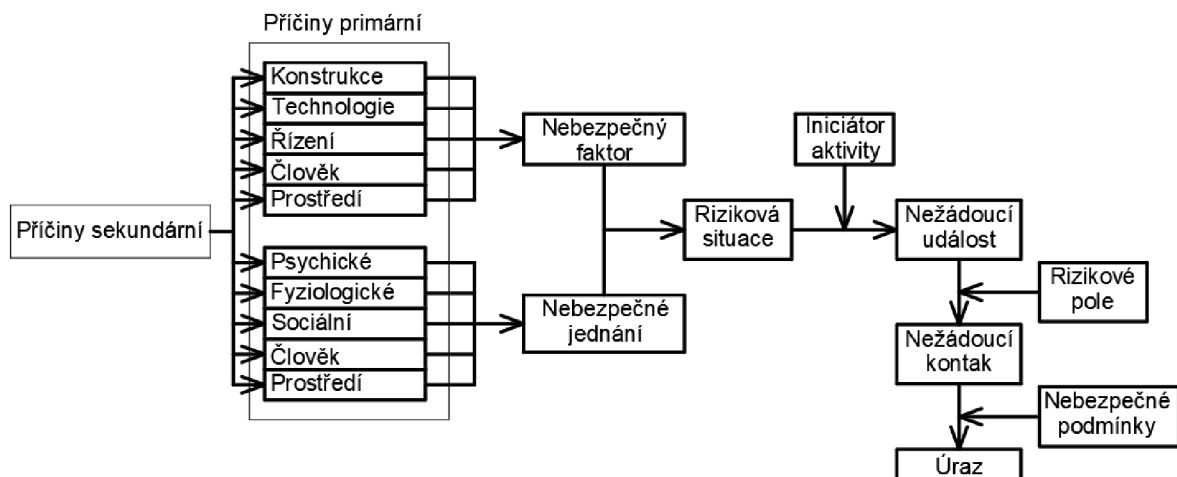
Příčiny primární

Příčiny sekundární

Konstrukce
Technologie
Řízení
Člověk
Prostředí

Psychické
Fyziologické
Sociální
Člověk
Prostředí

Nebezpečný faktor

Nebezpečné jednání

Riziková situace

Iniciátor aktivity

Nežádoucí událost

Rizikové pole

Nežádoucí kontak

Nebezpečné podmínky

Úraz